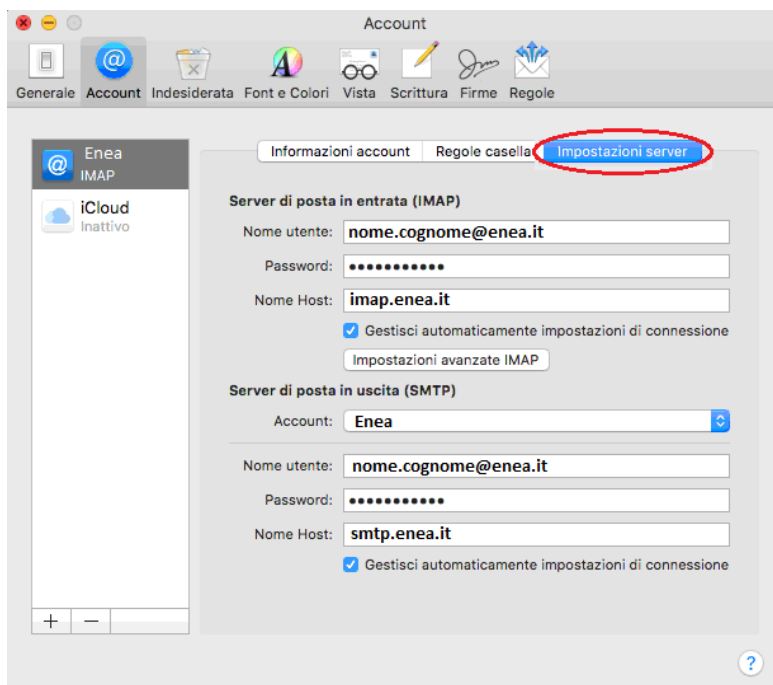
Account

Generale Account Indesiderata Font e Colori Vista Scrittura Firme Regole

Enea
IMAP

iCloud
Inattivo

Informazioni account Regole casella Impostazioni server

Server di posta in entrata (IMAP)

Nome utente: nome.cognome@enea.it

Password: ●●●●●●●●●●●

Nome Host: imap.enea.it

Gestisci automaticamente impostazioni di connessione

Impostazioni avanzate IMAP

Server di posta in uscita (SMTP)

Account: Enea

Nome utente: nome.cognome@enea.it

Password: ●●●●●●●●●●●

Nome Host: smtp.enea.it

Gestisci automaticamente impostazioni di connessione

+ −

?